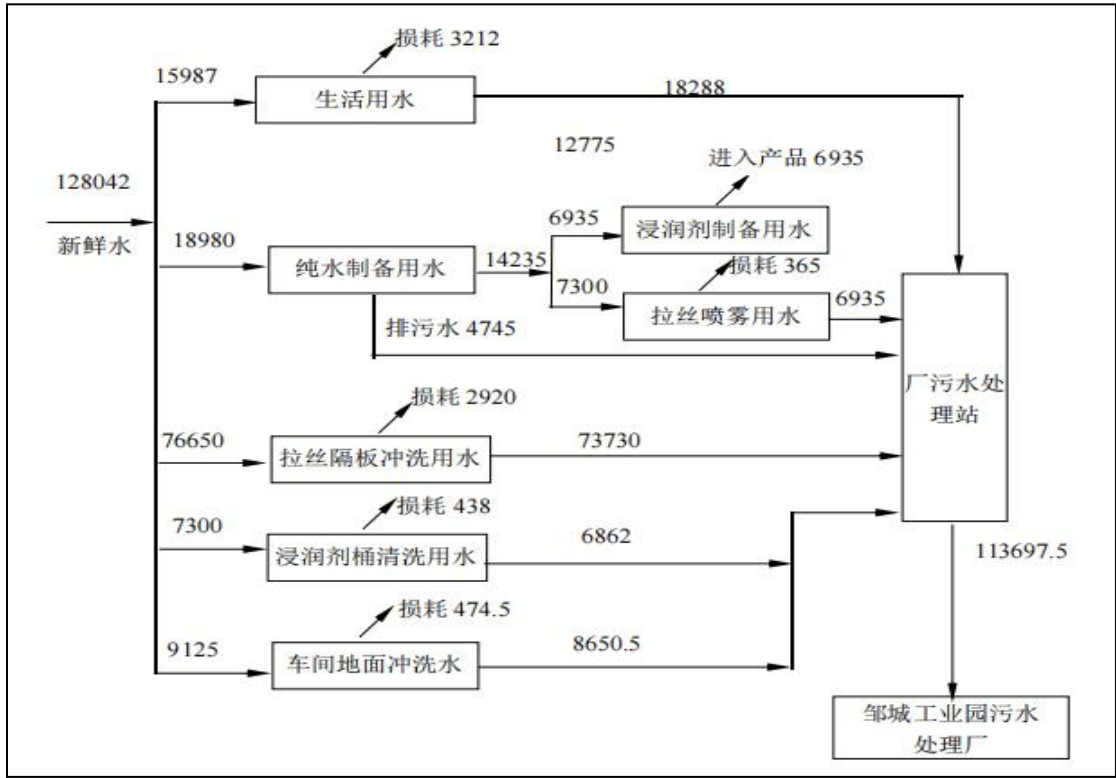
损耗 3212
15987
生活用水
18288
12775
进入产品 6935
128042
6935
浸润剂制备用水
新鲜水
18980
纯水制备用水
14235
损耗 365
7300
拉丝喷雾用水
6935
排污水 4745
厂污水处理站
损耗 2920
76650
拉丝隔板冲洗用水
73730
损耗 438
7300
浸润剂桶清洗用水
6862
113697.5
损耗 474.5
9125
车间地面冲洗水
8650.5
邹城工业园污水处理厂